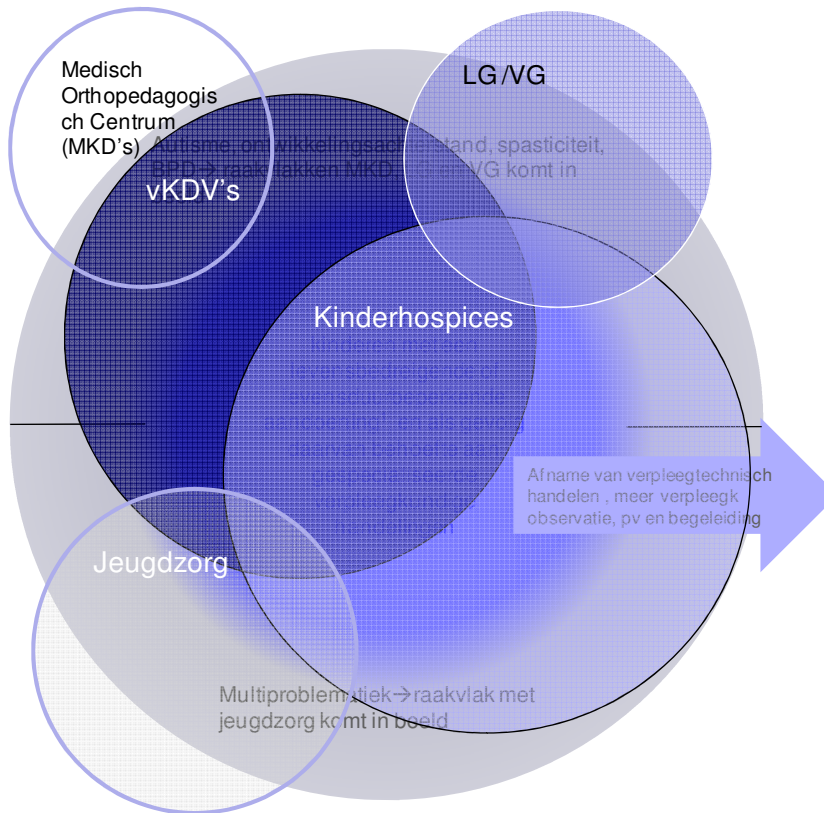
Medisch Orthopedagogisch Centrum (MKD's)

LG/VG

Autisme, ontwikkelingsachterstand, spasticiteit, BPD → raakvlakken MKD's, LG/VG komt in

vKDV's

Kinderhospices

Afname van verpleegtechnisch handelen , meer verpleegk observatie, pv en begeleiding

Jeugdzorg

Multiproblematiek → raakvlak met jeugdzorg komt in beeld